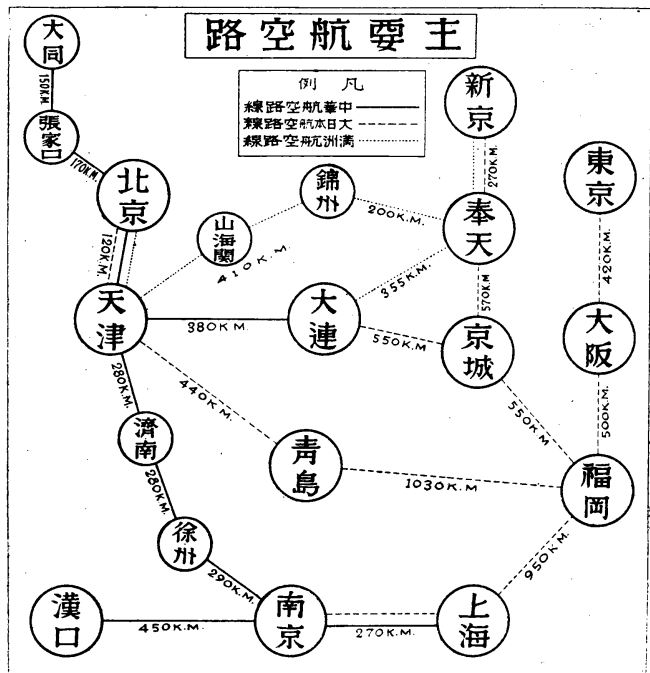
路空航要主

例凡
線路空航華中
線路空航本日大
線路空航洲滿

大同
150K.M.
張家口
170K.M.
北京
120K.M.
山海關
410K.M.
錦州
200K.M.
新京
270K.M.
奉天
355K.M.
570K.M.
東京
420K.M.
大阪
500K.M.
天津
380K.M.
大連
550K.M.
京城
550K.M.
280K.M.
濟南
440K.M.
青島
1030K.M.
福岡
280K.M.
徐州
290K.M.
950K.M.
漢口
450K.M.
南京
270K.M.
上海